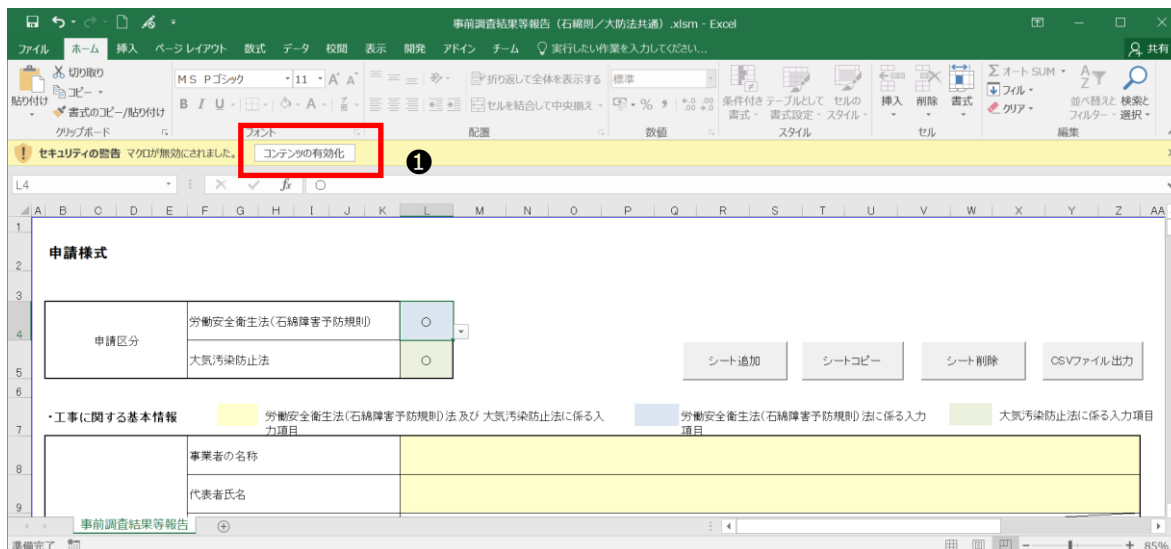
事前調査結果等報告（石綿則／大防法共通）.xlsm - Excel

ファイル　ホーム　挿入　ページレイアウト　数式　データ　校閲　表示　開発　アドイン　チーム　実行したい作業を入力してください...　共有

切り取り　コピー　書式のコピー/貼り付け　貼り付け　クリップボード
ＭＳ Ｐゴシック　11　フォント
折り返して全体を表示する　セルを結合して中央揃え　配置
標準　数値
条件付き書式　テーブルとして書式設定　セルのスタイル　スタイル
挿入　削除　書式　セル
オート SUM　フィル　クリア　並べ替えとフィルター　検索と選択　編集

セキュリティの警告　マクロが無効にされました。　コンテンツの有効化　❶

L4　fx　○

A B C D E F G H I J K L M N O P Q R S T U V W X Y Z AA

申請様式

| 申請区分 | 労働安全衛生法（石綿障害予防規則） | ○ |
|---|---|---|
| | 大気汚染防止法 | ○ |

シート追加　シートコピー　シート削除　CSVファイル出力

・工事に関する基本情報　労働安全衛生法（石綿障害予防規則）法 及び 大気汚染防止法に係る入力項目　労働安全衛生法（石綿障害予防規則）法に係る入力項目　大気汚染防止法に係る入力項目

事業者の名称
代表者氏名

事前調査結果等報告

準備完了　85%